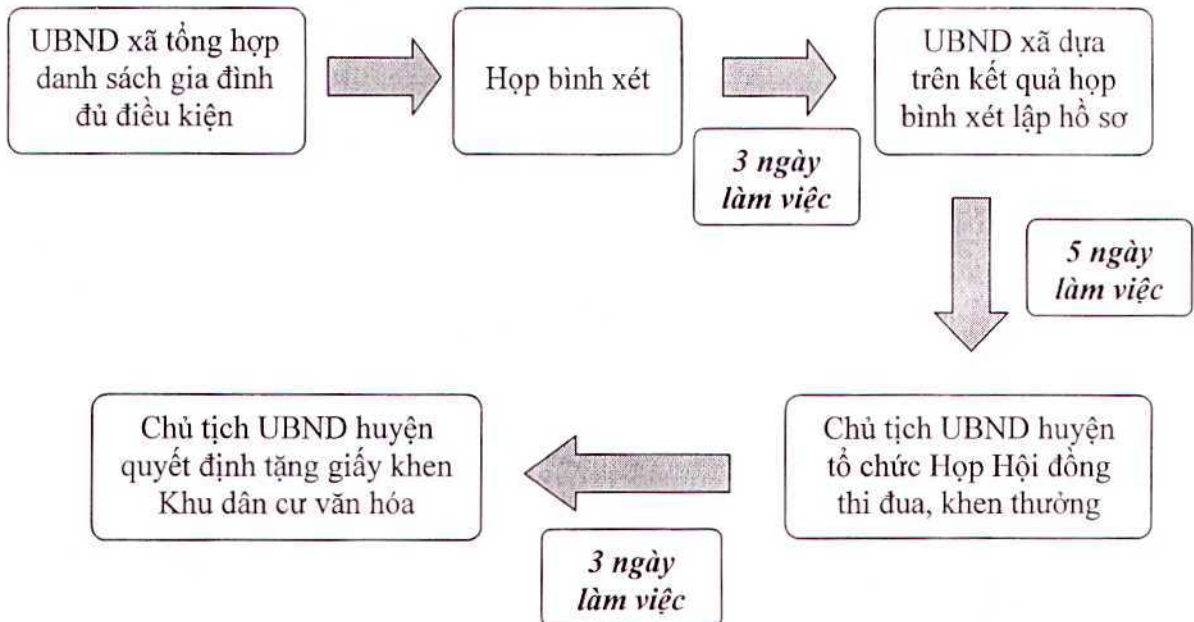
UBND xã tổng hợp danh sách gia đình đủ điều kiện

Họp bình xét

3 ngày làm việc

UBND xã dựa trên kết quả họp bình xét lập hồ sơ

5 ngày làm việc

Chủ tịch UBND huyện tổ chức Họp Hội đồng thi đua, khen thưởng

3 ngày làm việc

Chủ tịch UBND huyện quyết định tặng giấy khen Khu dân cư văn hóa